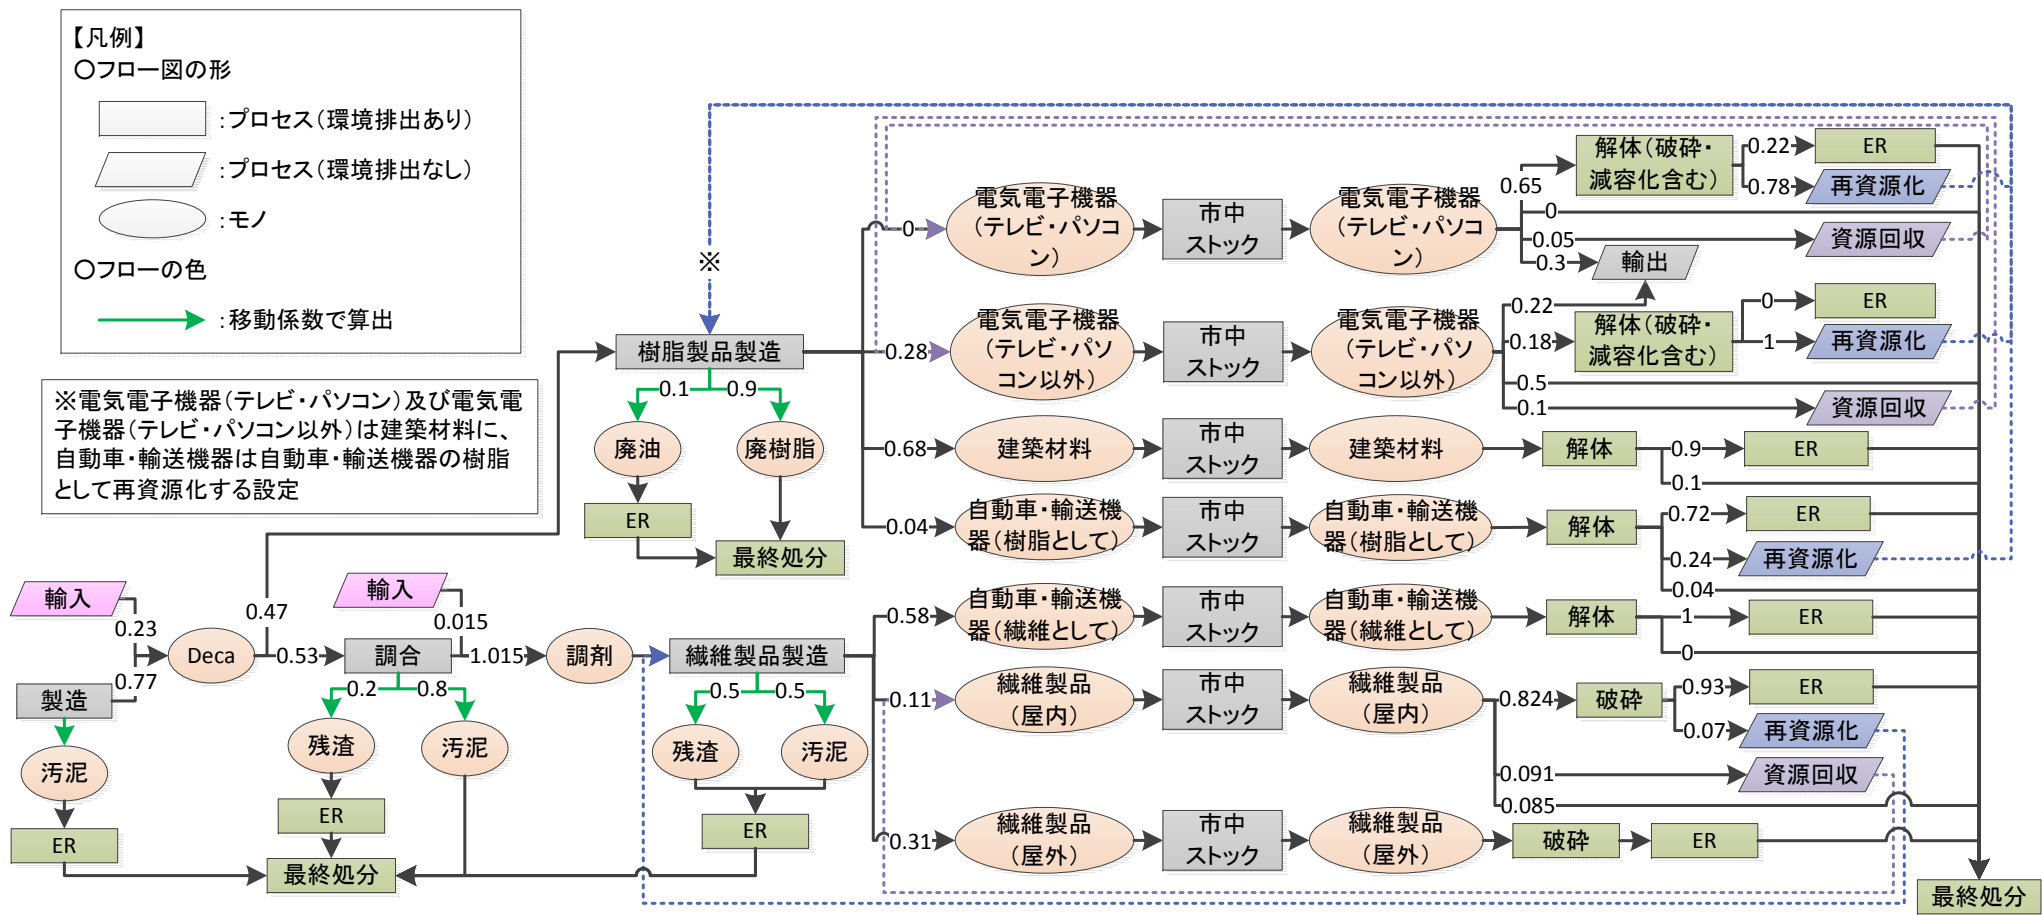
【凡例】
○フロー図の形
:プロセス(環境排出あり)
:プロセス(環境排出なし)
:モノ
○フローの色
:移動係数で算出

※電気電子機器(テレビ・パソコン)及び電気電子機器(テレビ・パソコン以外)は建築材料に、自動車・輸送機器は自動車・輸送機器の樹脂として再資源化する設定

※

輸入
0.23
製造
0.77
汚泥
ER
Deca
0.47
0.53
輸入
0.015
調合
1.015
調剤
0.2
0.8
残渣
汚泥
ER
最終処分

樹脂製品製造
0.1
0.9
廃油
廃樹脂
ER
最終処分

繊維製品製造
0.5
0.5
残渣
汚泥
ER

0
電気電子機器(テレビ・パソコン)
市中ストック
電気電子機器(テレビ・パソコン)
0.65
解体(破砕・減容化含む)
0.22
ER
0.78
再資源化
0
0.05
資源回収
0.3
輸出

0.28
電気電子機器(テレビ・パソコン以外)
市中ストック
電気電子機器(テレビ・パソコン以外)
0.22
0.18
解体(破砕・減容化含む)
0
ER
1
再資源化
0.5
0.1
資源回収

0.68
建築材料
市中ストック
建築材料
解体
0.9
ER
0.1

0.04
自動車・輸送機器(樹脂として)
市中ストック
自動車・輸送機器(樹脂として)
解体
0.72
ER
0.24
再資源化
0.04

0.58
自動車・輸送機器(繊維として)
市中ストック
自動車・輸送機器(繊維として)
解体
1
ER
0

0.11
繊維製品(屋内)
市中ストック
繊維製品(屋内)
0.824
破砕
0.93
ER
0.07
再資源化
0.091
資源回収
0.085

0.31
繊維製品(屋外)
市中ストック
繊維製品(屋外)
破砕
ER

最終処分